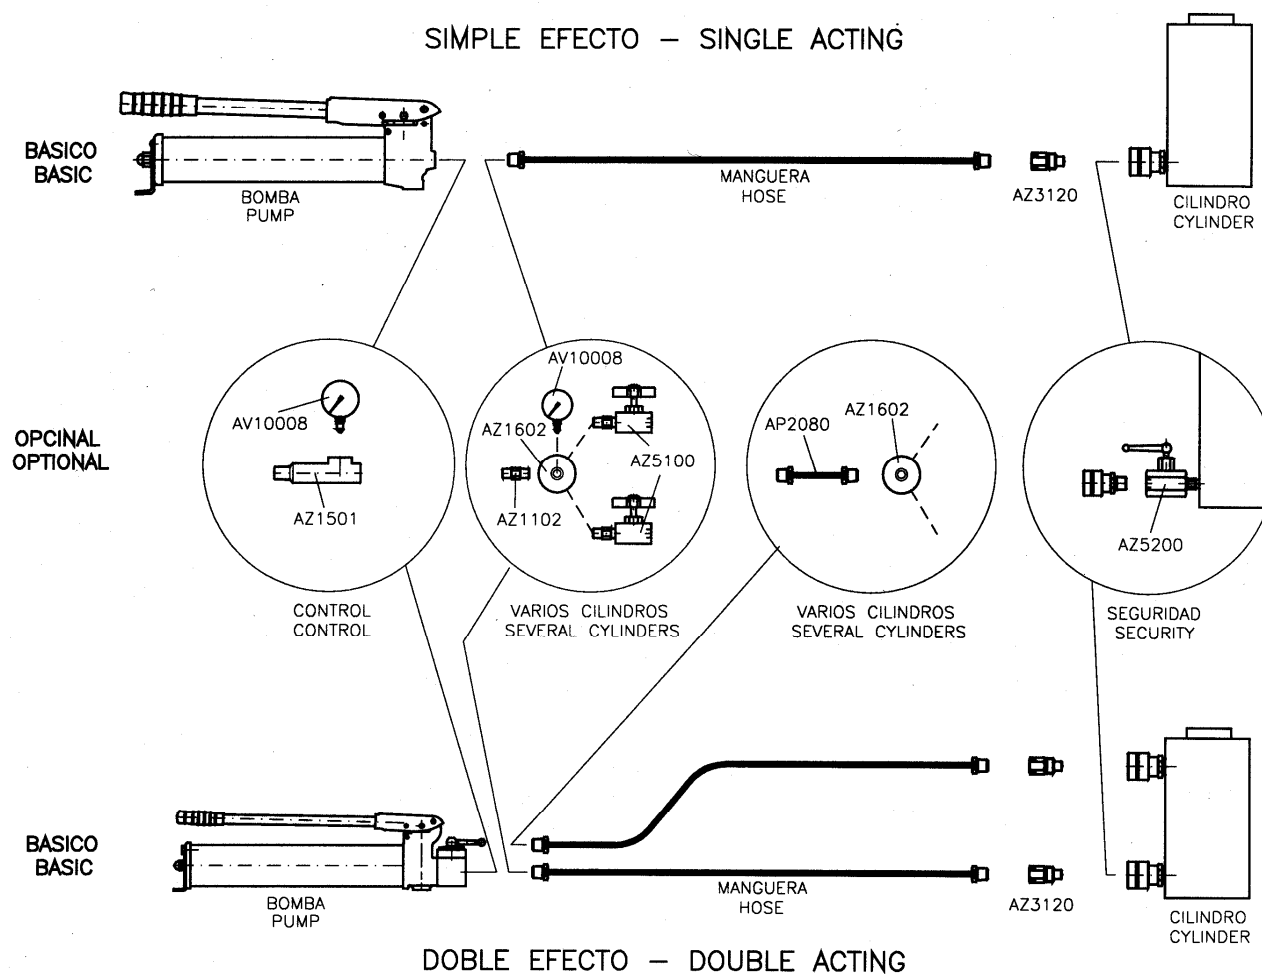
SIMPLE EFECTO – SINGLE ACTING

BASICO
BASIC

BOMBA
PUMP

MANGUERA
HOSE

AZ3120

CILINDRO
CYLINDER

OPCINAL
OPTIONAL

AV10008

AZ1501

CONTROL
CONTROL

AV10008

AZ1602

AZ5100

AZ1102

VARIOS CILINDROS
SEVERAL CYLINDERS

AP2080

AZ1602

VARIOS CILINDROS
SEVERAL CYLINDERS

AZ5200

SEGURIDAD
SECURITY

BASICO
BASIC

BOMBA
PUMP

MANGUERA
HOSE

AZ3120

CILINDRO
CYLINDER

DOBLE EFECTO – DOUBLE ACTING